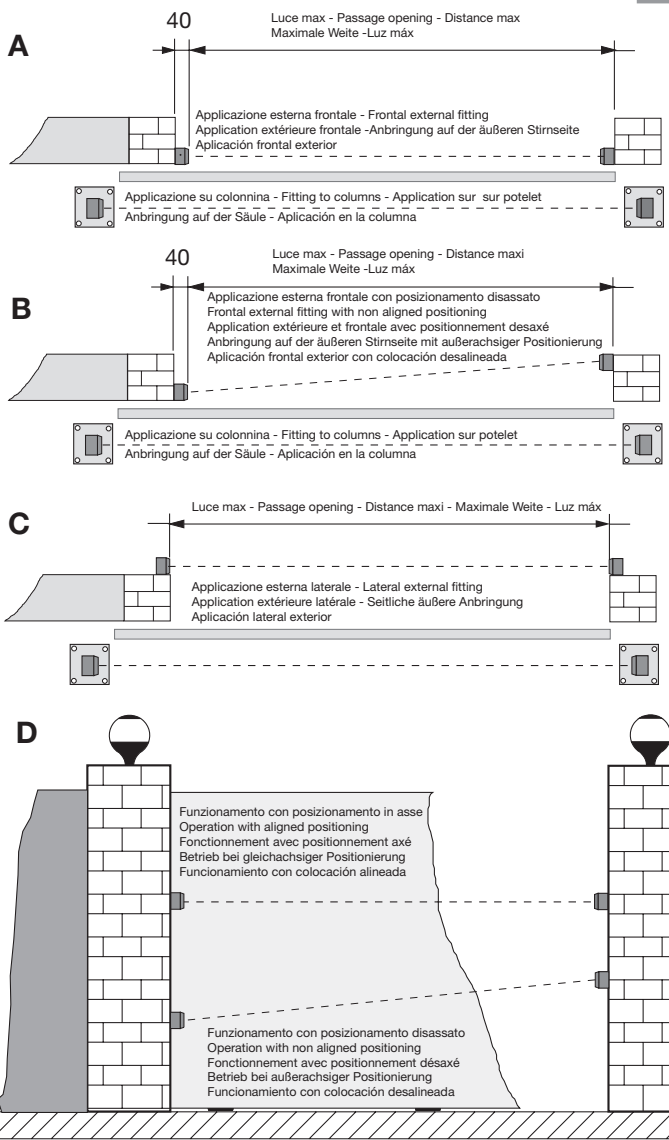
A

40

Luce max - Passage opening - Distance max
Maximale Weite -Luz máx

Applicazione esterna frontale - Frontal external fitting
Application extérieure frontale -Anbringung auf der äußeren Stirnseite
Aplicación frontal exterior

Applicazione su colonnina - Fitting to columns - Application sur sur potelet
Anbringung auf der Säule - Aplicación en la columna

B

40

Luce max - Passage opening - Distance maxi
Maximale Weite -Luz máx

Applicazione esterna frontale con posizionamento disassato
Frontal external fitting with non aligned positioning
Application extérieure et frontale avec positionnement desaxé
Anbringung auf der äußeren Stirnseite mit außerachsiger Positionierung
Aplicación frontal exterior con colocación desalineada

Applicazione su colonnina - Fitting to columns - Application sur potelet
Anbringung auf der Säule - Aplicación en la columna

C

Luce max - Passage opening - Distance maxi - Maximale Weite - Luz máx

Applicazione esterna laterale - Lateral external fitting
Application extérieure latérale - Seitliche äußere Anbringung
Aplicación lateral exterior

D

Funzionamento con posizionamento in asse
Operation with aligned positioning
Fonctionnement avec positionnement axé
Betrieb bei gleichachsiger Positionierung
Funcionamiento con colocación alineada

Funzionamento con posizionamento disassato
Operation with non aligned positioning
Fonctionnement avec positionnement désaxé
Betrieb bei außerachsiger Positionierung
Funcionamiento con colocación desalineada